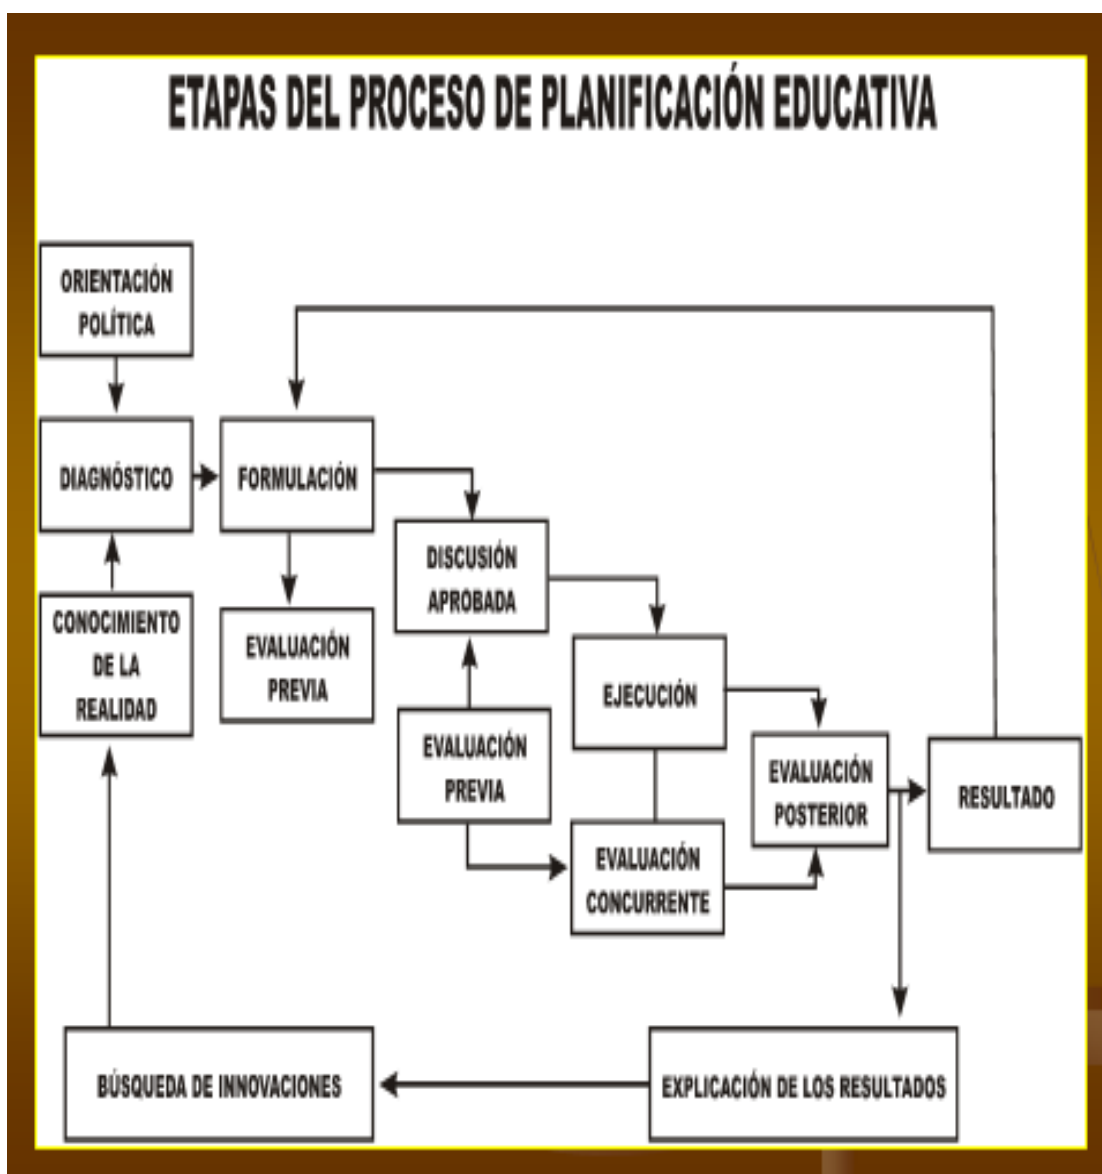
ETAPAS DEL PROCESO DE PLANIFICACIÓN EDUCATIVA

ORIENTACIÓN POLÍTICA

DIAGNÓSTICO

FORMULACIÓN

CONOCIMIENTO DE LA REALIDAD

EVALUACIÓN PREVIA

DISCUSIÓN APROBADA

EVALUACIÓN PREVIA

EJECUCIÓN

EVALUACIÓN CONCURRENTE

EVALUACIÓN POSTERIOR

RESULTADO

BÚSQUEDA DE INNOVACIONES

EXPLICACIÓN DE LOS RESULTADOS